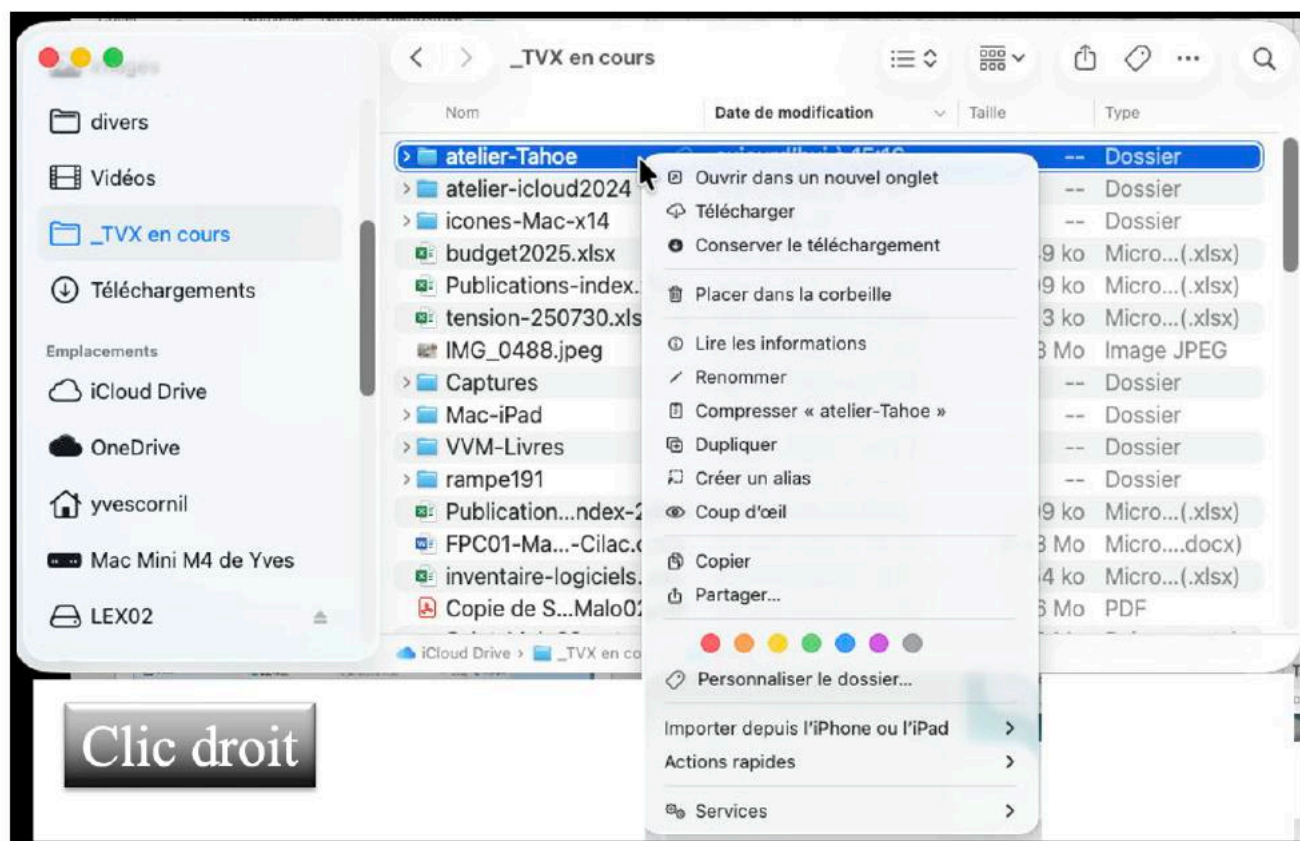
divers
Vidéos
_TVX en cours
Téléchargements
Emplacements
iCloud Drive
OneDrive
yvescornil
Mac Mini M4 de Yves
LEX02

_TVX en cours

| Nom | Date de modification | Taille | Type |
|---|---|---|---|
| atelier-Tahoe | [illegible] | -- | Dossier |
| atelier-icloud2024 | | -- | Dossier |
| icones-Mac-x14 | | -- | Dossier |
| budget2025.xlsx | | 9 ko | Micro...(.xlsx) |
| Publications-index. | | 9 ko | Micro...(.xlsx) |
| tension-250730.xls | | 3 ko | Micro...(.xlsx) |
| IMG_0488.jpeg | | 3 Mo | Image JPEG |
| Captures | | -- | Dossier |
| Mac-iPad | | -- | Dossier |
| VVM-Livres | | -- | Dossier |
| rampe191 | | -- | Dossier |
| Publication...ndex-2 | | 9 ko | Micro...(.xlsx) |
| FPC01-Ma...-Cilac.c | | 3 Mo | Micro....docx) |
| inventaire-logiciels. | | 4 ko | Micro...(.xlsx) |
| Copie de S...Malo02 | | 6 Mo | PDF |

iCloud Drive > _TVX en co

Ouvrir dans un nouvel onglet
Télécharger
Conserver le téléchargement
Placer dans la corbeille
Lire les informations
Renommer
Compresser « atelier-Tahoe »
Dupliquer
Créer un alias
Coup d'œil
Copier
Partager...
Personnaliser le dossier...
Importer depuis l'iPhone ou l'iPad
Actions rapides
Services

Clic droit